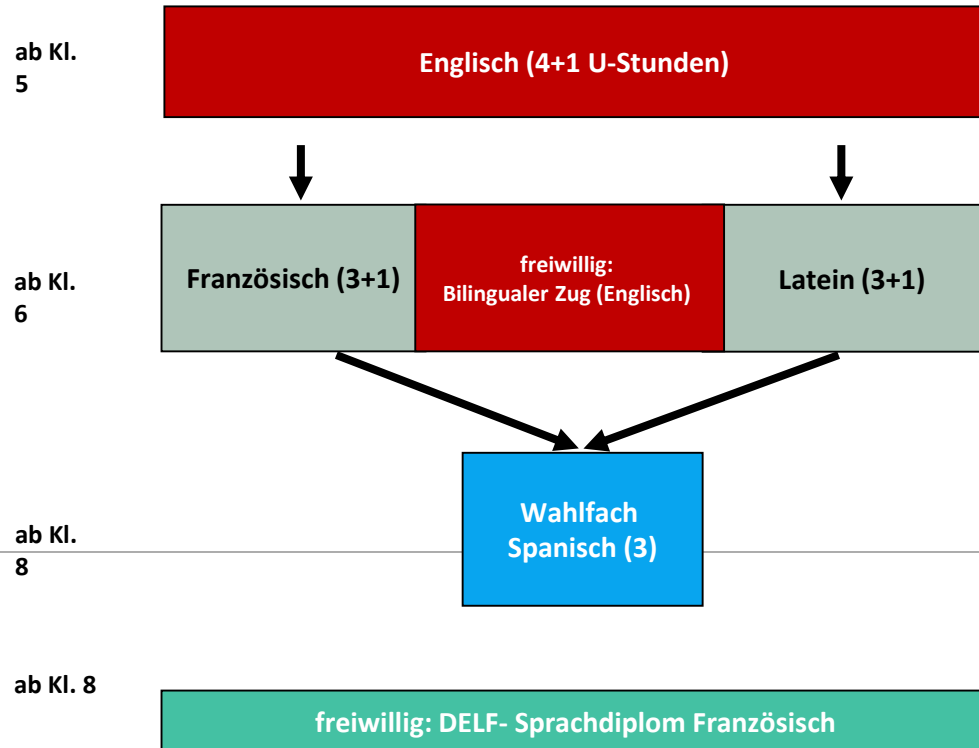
ab Kl. 5

Englisch (4+1 U-Stunden)

ab Kl. 6

Französisch (3+1)

freiwillig: Bilingualer Zug (Englisch)

Latein (3+1)

ab Kl. 8

Wahlfach Spanisch (3)

ab Kl. 8

freiwillig: DELF- Sprachdiplom Französisch